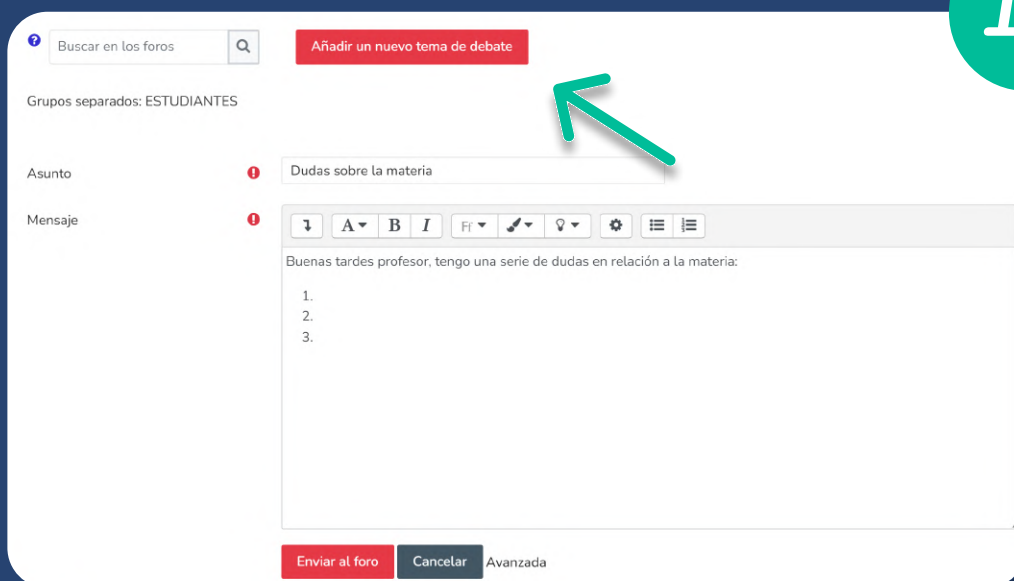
Buscar en los foros

Añadir un nuevo tema de debate

Grupos separados: ESTUDIANTES

Asunto

Dudas sobre la materia

Mensaje

A B I

Buenas tardes profesor, tengo una serie de dudas en relación a la materia:

1.
2.
3.

Enviar al foro Cancelar Avanzada